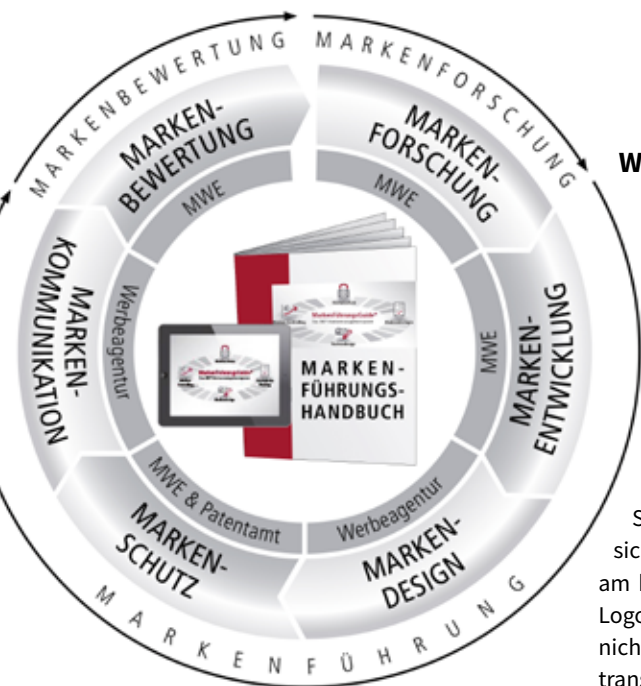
MARKENBEWERTUNG MARKENFORSCHUNG

MARKEN-BEWERTUNG

MWE

MARKEN-FORSCHUNG

MWE

MARKEN-KOMMUNIKATION

Werbeagentur

MARKEN-FÜHRUNGS-HANDBUCH

MWE

MARKEN-ENTWICKLUNG

MWE & Patentamt

MARKEN-SCHUTZ

Werbeagentur

MARKEN-DESIGN

MARKENFÜHRUNG

W

S
sic
am
Logo
nich
trans